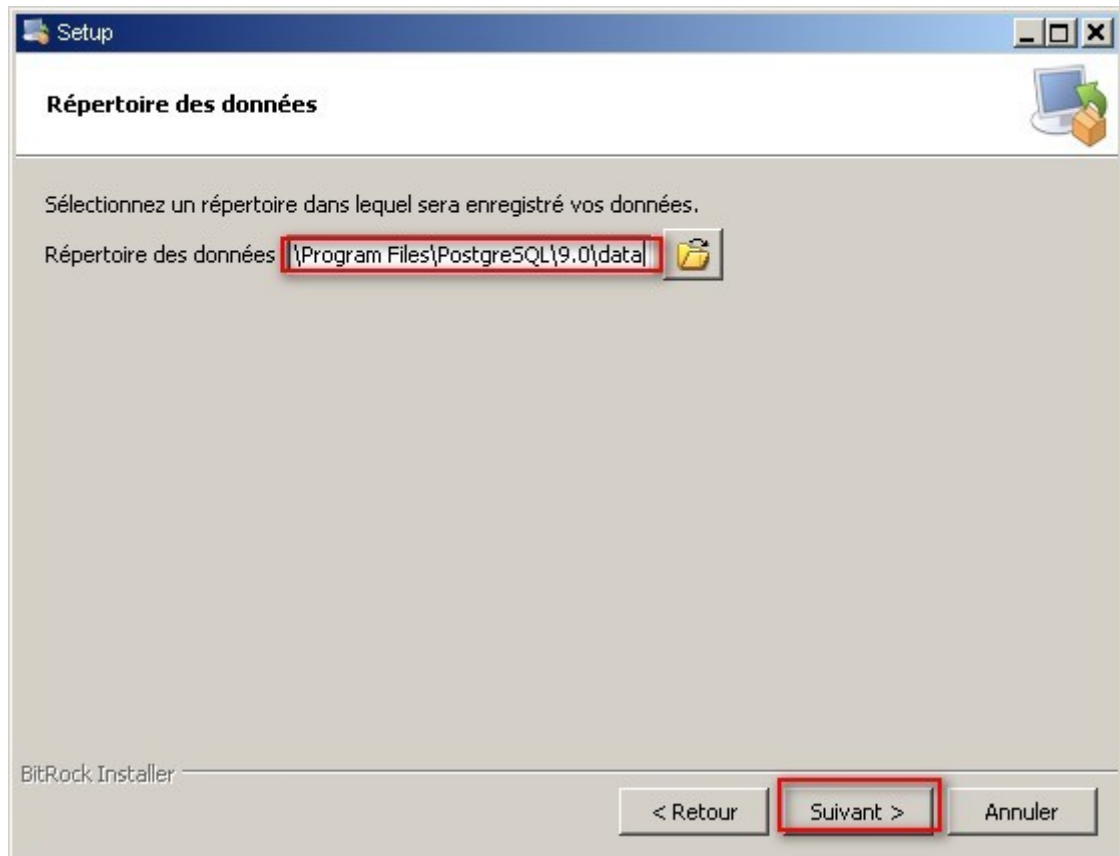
Setup

Répertoire des données

Sélectionnez un répertoire dans lequel sera enregistré vos données.

Répertoire des données \Program Files\PostgreSQL\9.0\data

BitRock Installer

< Retour Suivant > Annuler